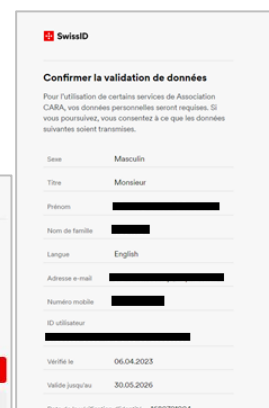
SwissID

Confirmer la validation de données

Pour l'utilisation de certains services de Association CARA, vos données personnelles seront requises. Si vous poursuivez, vous consentez à ce que les données suivantes soient transmises.

| | |
|---|---|
| Sexe | Masculin |
| Titre | Monsieur |
| Prénom | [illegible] |
| Nom de famille | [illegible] |
| Langue | English |
| Adresse e-mail | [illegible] |
| Numéro mobile | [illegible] |
| ID utilisateur | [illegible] |
| Vérifié le | 06.04.2023 |
| Valide jusqu'au | 30.05.2026 |

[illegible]